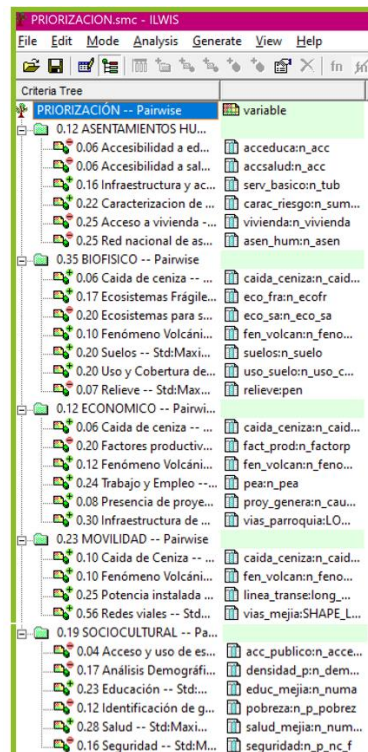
PRIORIZACION.smc - ILWIS
File Edit Mode Analysis Generate View Help
fn
Criteria Tree
PRIORIZACIÓN -- Pairwise | variable
0.12 ASENTAMIENTOS HU...
0.06 Accesibilidad a ed... | acceduca:n_acc
0.06 Accesibilidad a sal... | accsalud:n_acc
0.16 Infraestructura y ac... | serv_basico:n_tub
0.22 Caracterizacion de ... | carac_riesgo:n_sum...
0.25 Acceso a vivienda -... | vivienda:n_vivienda
0.25 Red nacional de as... | asen_hum:n_asen
0.35 BIOFISICO -- Pairwise
0.06 Caida de ceniza -- ... | caida_ceniza:n_caid...
0.17 Ecosistemas Frágile... | eco_fra:n_ecofr
0.20 Ecosistemas para s... | eco_sa:n_eco_sa
0.10 Fenómeno Volcáni... | fen_volcan:n_feno...
0.20 Suelos -- Std:Maxi... | suelos:n_suelo
0.20 Uso y Cobertura de... | uso_suelo:n_uso_c...
0.07 Relieve -- Std:Max... | relieve:pen
0.12 ECONOMICO -- Pairwi...
0.06 Caida de ceniza -- ... | caida_ceniza:n_caid...
0.20 Factores productiv... | fact_prod:n_factorp
0.12 Fenómeno Volcáni... | fen_volcan:n_feno...
0.24 Trabajo y Empleo --... | pea:n_pea
0.08 Presencia de proye... | proy_genera:n_cau...
0.30 Infraestructura de ... | vias_parroquia:LO...
0.23 MOVILIDAD -- Pairwise
0.10 Caida de Ceniza -- ... | caida_ceniza:n_caid...
0.10 Fenómeno Volcáni... | fen_volcan:n_feno...
0.25 Potencia instalada ... | linea_transe:long_...
0.56 Redes viales -- Std... | vias_mejia:SHAPE_L...
0.19 SOCIOCULTURAL -- Pa...
0.04 Acceso y uso de es... | acc_publico:n_acce...
0.17 Análisis Demográfi... | densidad_p:n_dem...
0.23 Educación -- Std:... | educ_mejia:n_numa
0.12 Identificación de g... | pobreza:n_p_pobrez
0.28 Salud -- Std:Maxi... | salud_mejia:n_num...
0.16 Seguridad -- Std:M... | seguridad:n_p_nc_f